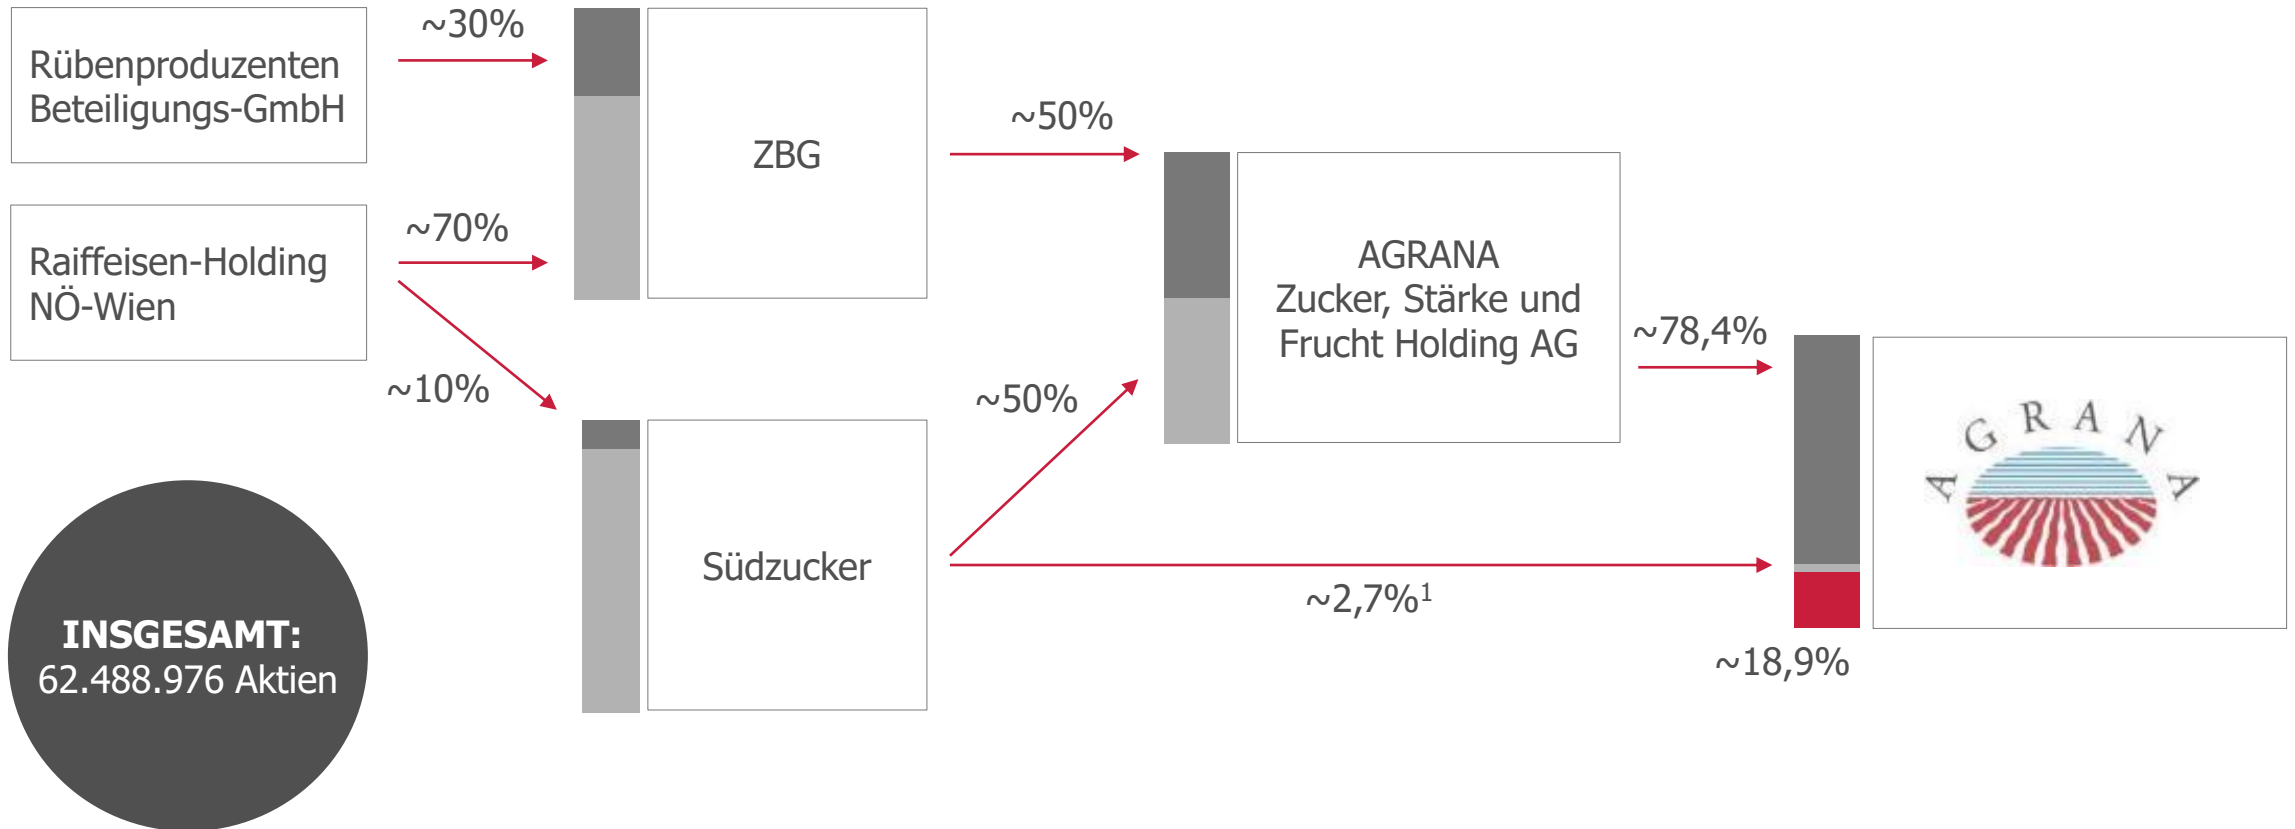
Rübenproduzenten Beteiligungs-GmbH

~30%

ZBG

~50%

Raiffeisen-Holding NÖ-Wien

~70%

~10%

AGRANA Zucker, Stärke und Frucht Holding AG

~78,4%

~50%

Südzucker

AGRANA

~2,7%$^1$

~18,9%

INSGESAMT:
62.488.976 Aktien